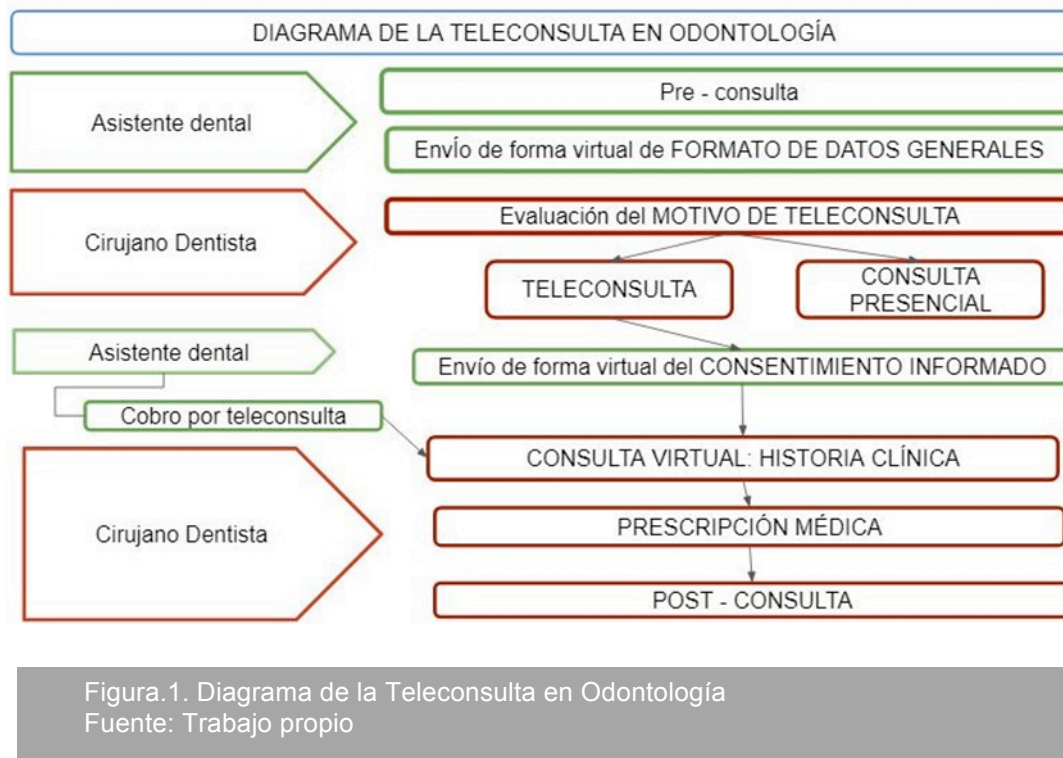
DIAGRAMA DE LA TELECONSULTA EN ODONTOLOGÍA

Asistente dental

Pre - consulta

Envío de forma virtual de FORMATO DE DATOS GENERALES

Cirujano Dentista

Evaluación del MOTIVO DE TELECONSULTA

TELECONSULTA

CONSULTA PRESENCIAL

Asistente dental

Envío de forma virtual del CONSENTIMIENTO INFORMADO

Cobro por teleconsulta

CONSULTA VIRTUAL: HISTORIA CLÍNICA

Cirujano Dentista

PRESCRIPCIÓN MÉDICA

POST - CONSULTA

Figura.1. Diagrama de la Teleconsulta en Odontología
Fuente: Trabajo propio